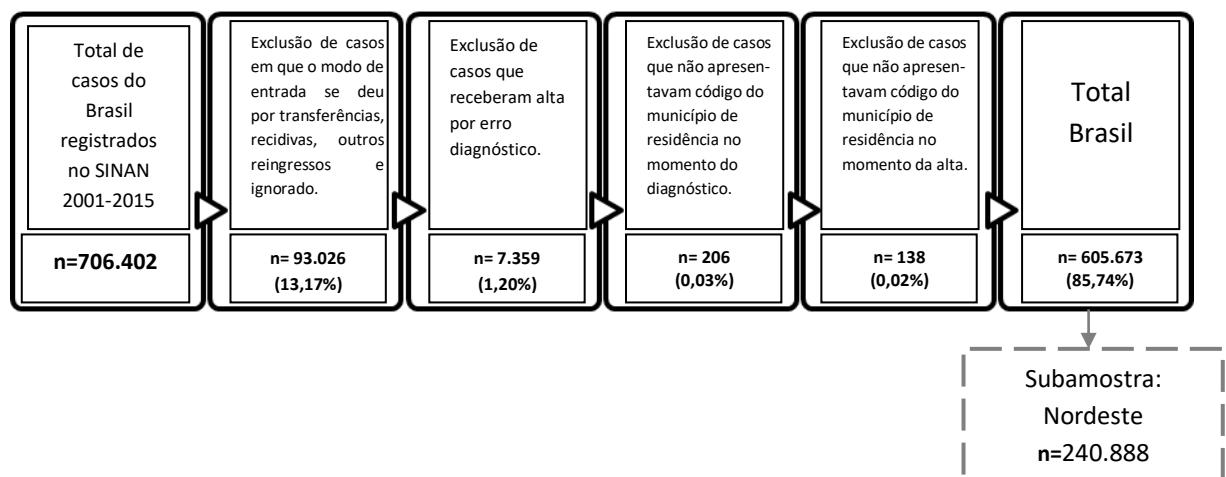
Total de casos do Brasil registrados no SINAN 2001-2015

n=706.402

Exclusão de casos em que o modo de entrada se deu por transferências, recidivas, outros reingressos e ignorado.

n= 93.026 (13,17%)

Exclusão de casos que receberam alta por erro diagnóstico.

n= 7.359 (1,20%)

Exclusão de casos que não apresentavam código do município de residência no momento do diagnóstico.

n= 206 (0,03%)

Exclusão de casos que não apresentavam código do município de residência no momento da alta.

n= 138 (0,02%)

Total Brasil

n= 605.673 (85,74%)

Subamostra: Nordeste n=240.888